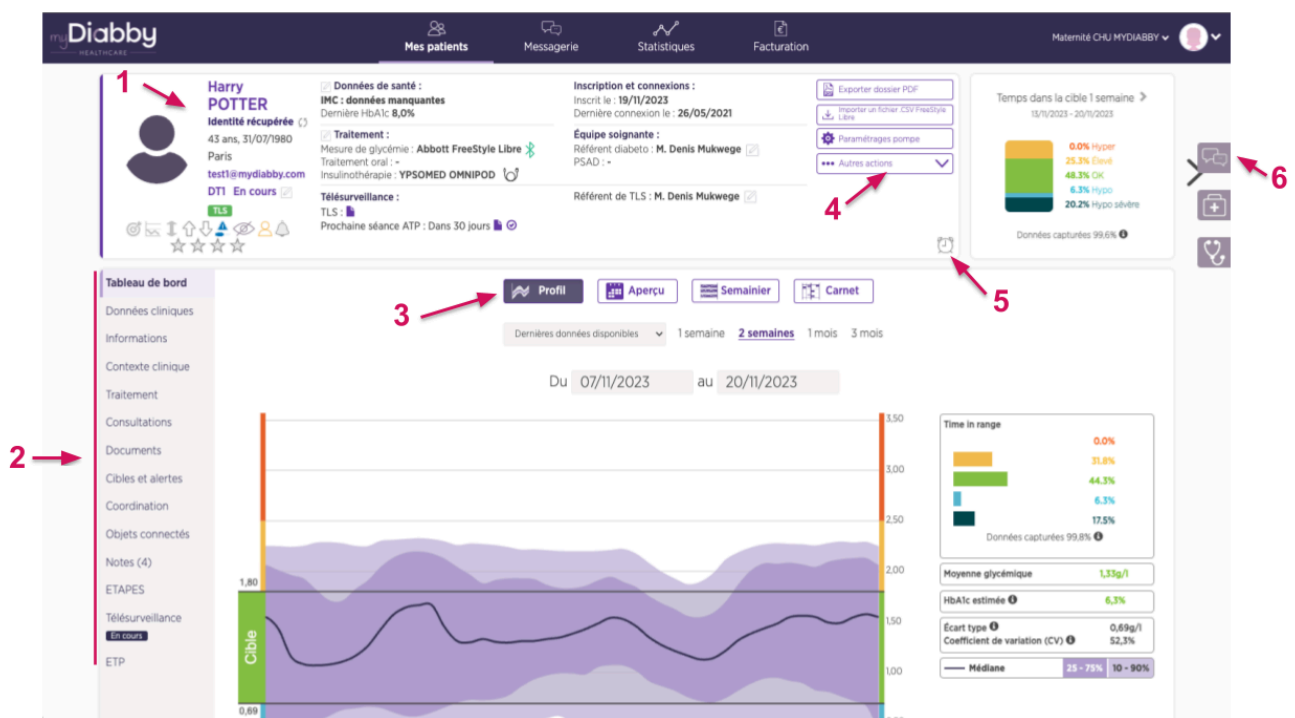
myDiabby HEALTHCARE

Mes patients
Messagerie
Statistiques
Facturation

Maternité CHU MYDIABBY

1

Harry
POTTER
Identité récupérée
43 ans, 31/07/1980
Paris
test1@mydiabby.com
DT1 En cours
TLS

Données de santé :
IMC : données manquantes
Dernière HbA1c 8,0%

Traitement :
Mesure de glycémie : Abbott FreeStyle Libre
Traitement oral : -
Insulinothérapie : YPSOMED OMNIPOD

Télésurveillance :
TLS :
Prochaine séance ATP : Dans 30 jours

Inscription et connexions :
Inscrit le : 19/11/2023
Dernière connexion le : 26/05/2021

Équipe soignante :
Référent diabeto : M. Denis Mukwege
PSAD : -

Référent de TLS : M. Denis Mukwege

Exporter dossier PDF
Importer un fichier .CSV FreeStyle Libre
Paramétrages pompe
Autres actions

4

5

Temps dans la cible 1 semaine
13/11/2023 - 20/11/2023
0.0% Hyper
25.3% Élevé
48.3% OK
6.3% Hypo
20.2% Hypo sévère
Données capturées 99,6%

6

Tableau de bord
Données cliniques
Informations
Contexte clinique
Traitement
Consultations
Documents
Cibles et alertes
Coordination
Objets connectés
Notes (4)
ETAPES
Télésurveillance
En cours
ETP

2

3

Profil
Aperçu
Semainier
Carnet

Dernières données disponibles
1 semaine
2 semaines
1 mois
3 mois

Du 07/11/2023 au 20/11/2023

3,50
3,00
2,50
2,00
1,50
1,00
1,80
Cible
0,69

Time in range
0.0%
31.8%
44.3%
6.3%
17.5%
Données capturées 99,8%

Moyenne glycémique 1,33g/l
HbA1c estimée 6,3%
Écart type 0,69g/l
Coefficient de variation (CV) 52,3%
Médiane 25 - 75% 10 - 90%